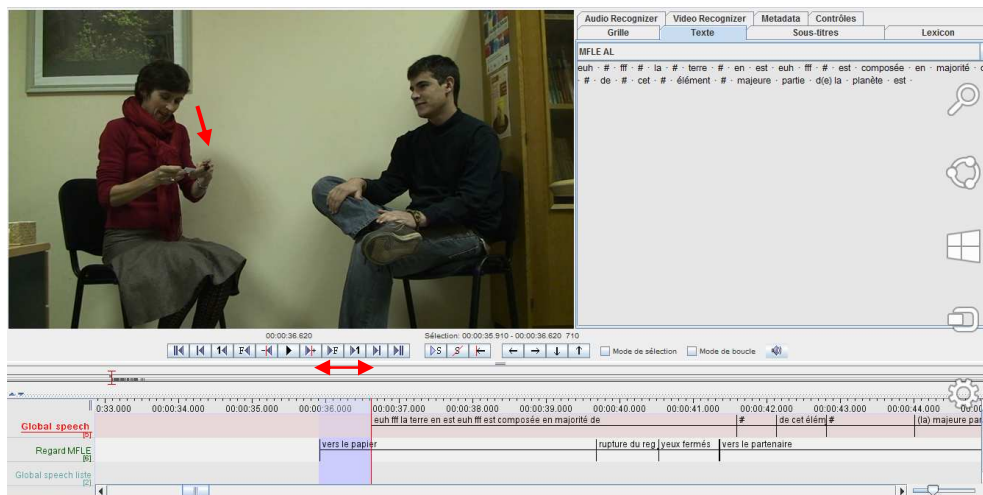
Audio Recognizer | Video Recognizer | Metadata | Contrôles
Grille | Texte | Sous-titres | Lexicon

MFLE AL

euh · # · fff · # · la · # · terre · # · en · est · euh · fff · # · est · composée · en · majorité · de · # · de · # · cet · # · élément · # · majeure · partie · d(e) la · planète · est ·

00:00:36.620

Sélection: 00:00:35.910 - 00:00:36.620 710

Mode de sélection Mode de boucle

0:33.000 00:00:34.000 00:00:35.000 00:00:36.000 00:00:37.000 00:00:38.000 00:00:39.000 00:00:40.000 00:00:41.000 00:00:42.000 00:00:43.000 00:00:44.000

Global speech [5]
euh fff la terre en est euh fff est composée en majorité de | # | de cet élém | # | (la) majeure par

Regard MFLE [6]
vers le papier | rupture du reg | yeux fermés | vers le partenaire

Global speech liste [2]